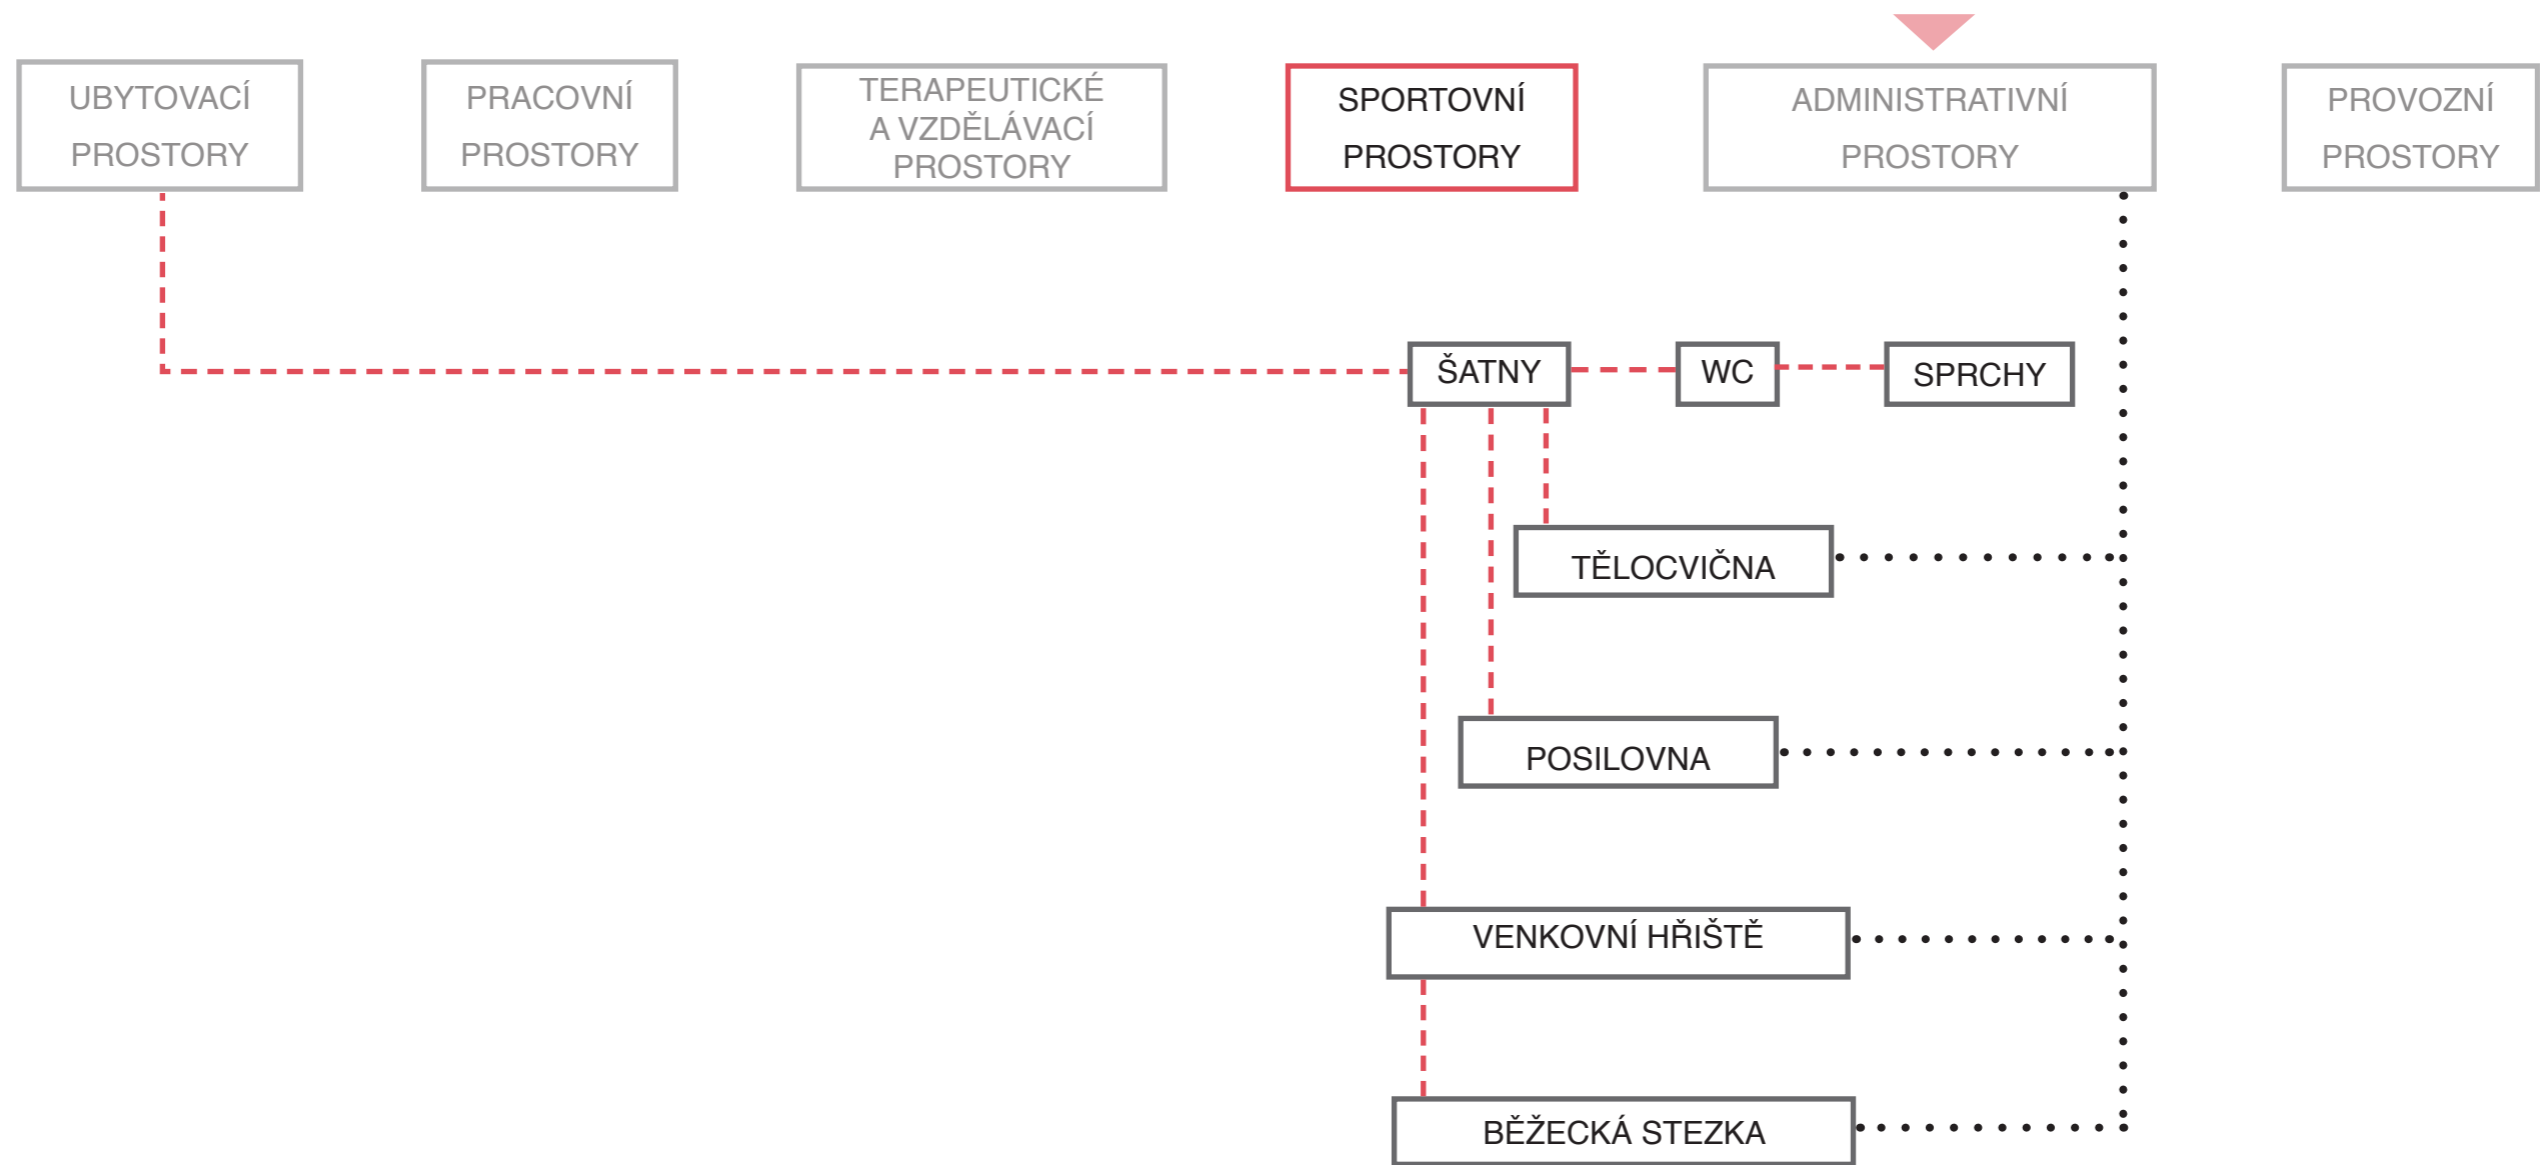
UBYTOVACÍ PROSTORY

PRACOVNÍ PROSTORY

TERAPEUTICKÉ A VZDĚLÁVACÍ PROSTORY

SPORTOVNÍ PROSTORY

ADMINISTRATIVNÍ PROSTORY

PROVOZNÍ PROSTORY

ŠATNY

WC

SPRCHY

TĚLOCVIČNA

POSILOVNA

VENKOVNÍ HŘIŠTĚ

BĚŽECKÁ STEZKA